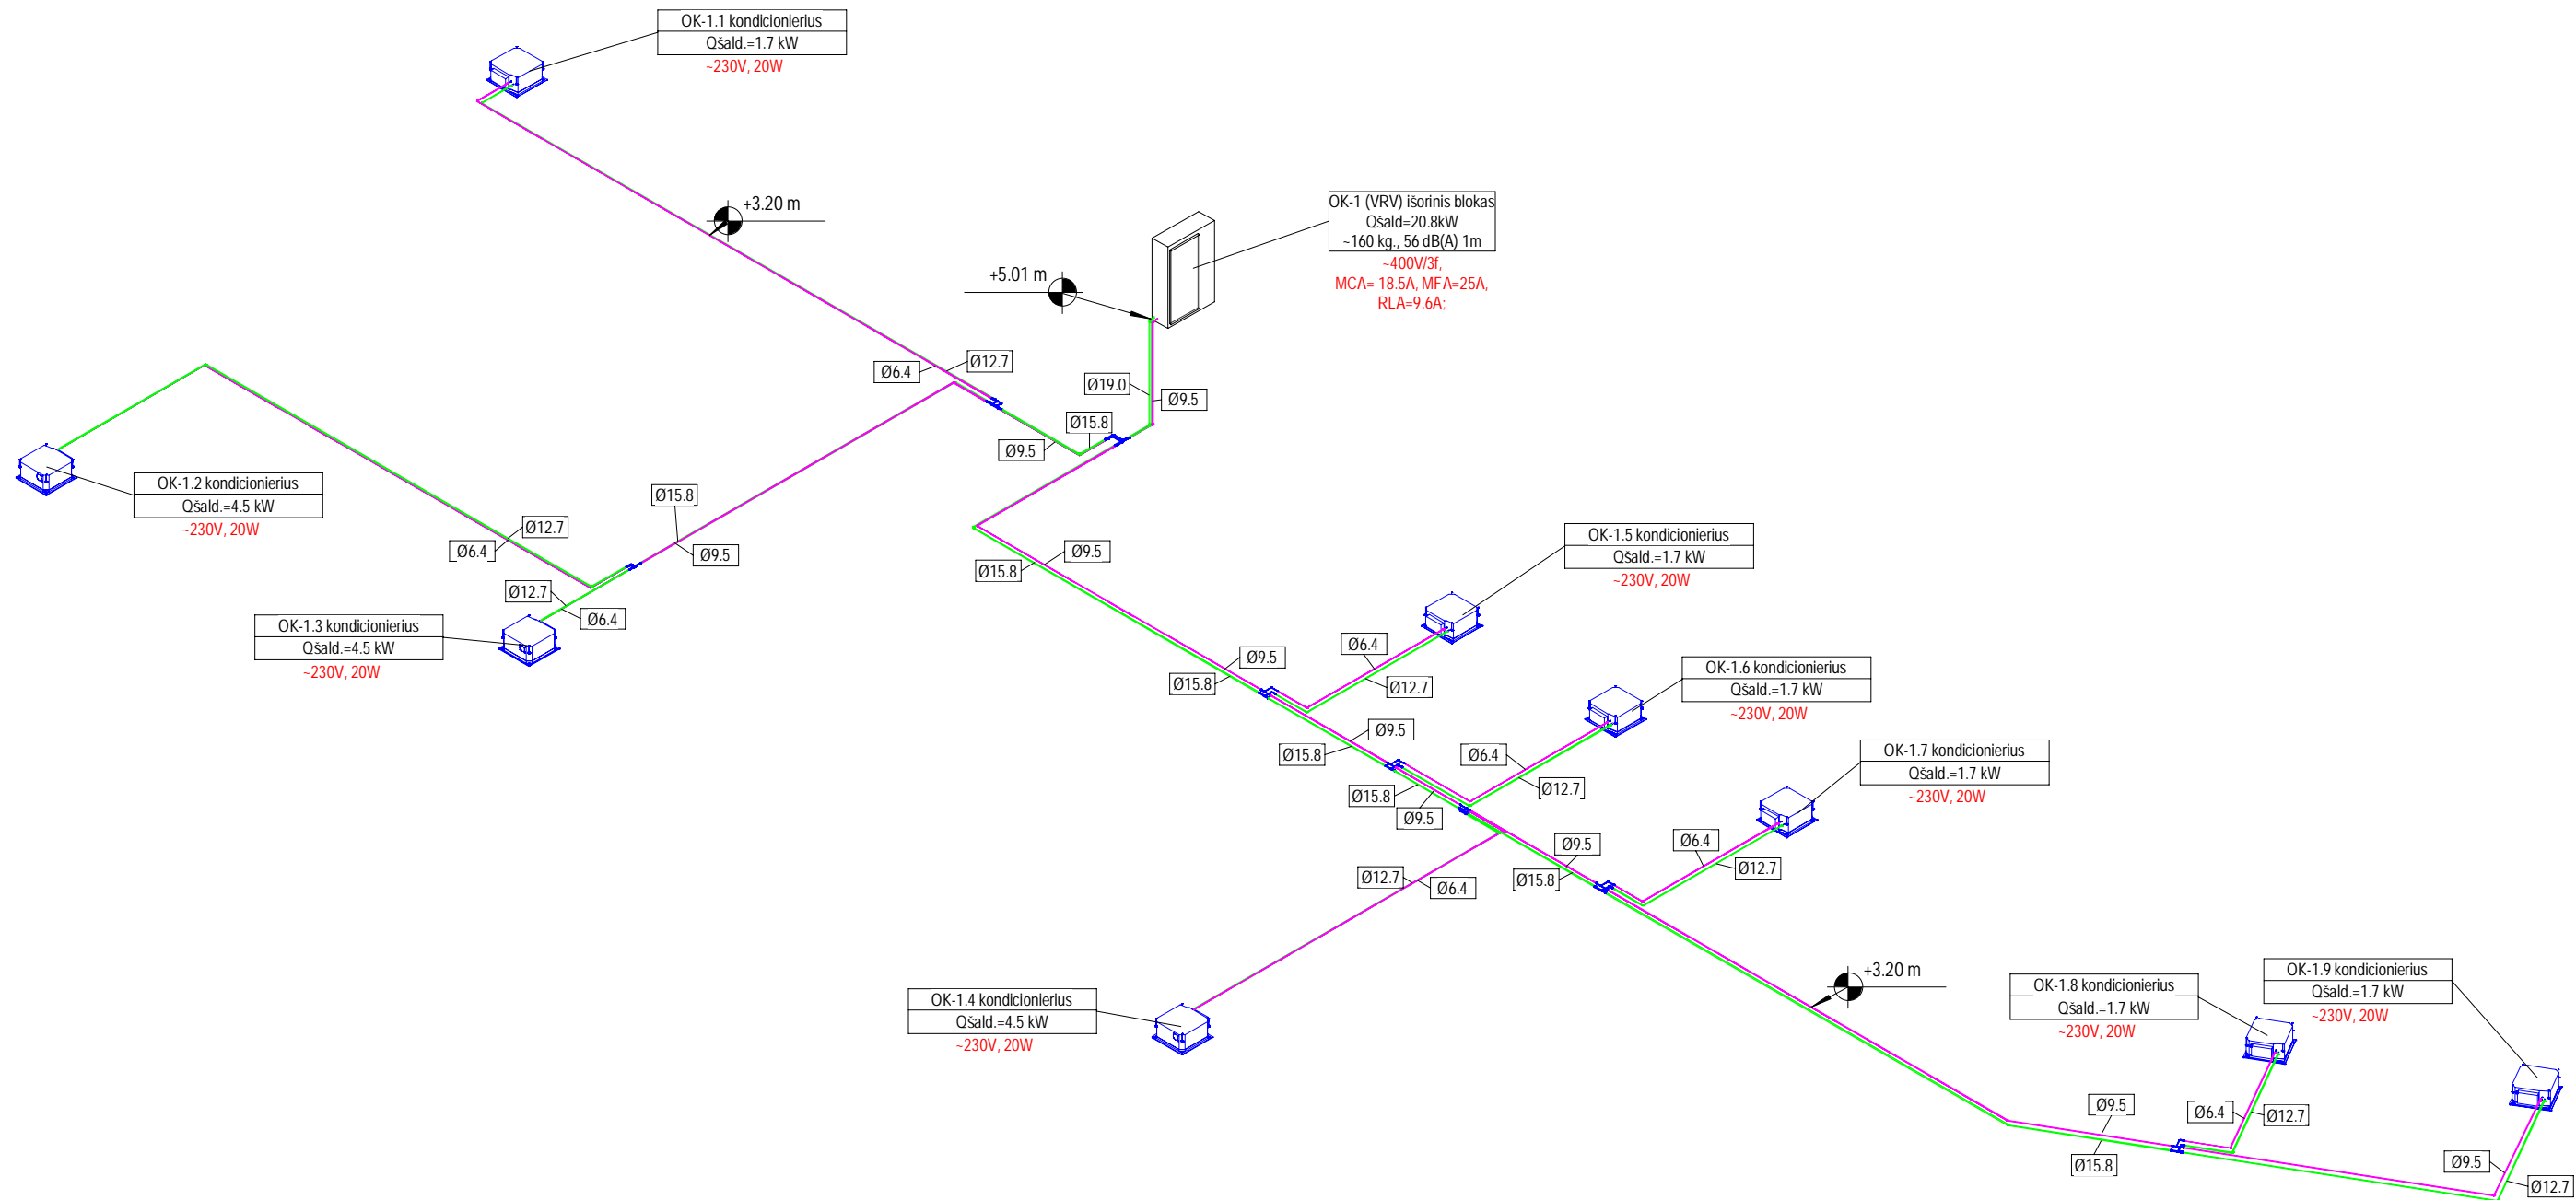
OK-1.1 kondicionierius
Qšald.=1.7 kW
~230V, 20W

+3.20 m

OK-1 (VRV) išorinis blokas
Qšald=20.8kW
~160 kg., 56 dB(A) 1m
~400V/3f,
MCA= 18.5A, MFA=25A,
RLA=9.6A;

+5.01 m

Ø6.4
Ø12.7
Ø19.0
Ø9.5
Ø15.8
Ø9.5

OK-1.2 kondicionierius
Qšald.=4.5 kW
~230V, 20W

Ø15.8
Ø12.7
Ø6.4
Ø9.5
Ø12.7
Ø6.4

OK-1.3 kondicionierius
Qšald.=4.5 kW
~230V, 20W

Ø9.5
Ø15.8

OK-1.5 kondicionierius
Qšald.=1.7 kW
~230V, 20W

Ø6.4
Ø9.5
Ø15.8
Ø12.7

OK-1.6 kondicionierius
Qšald.=1.7 kW
~230V, 20W

Ø9.5
Ø15.8
Ø6.4
Ø12.7
Ø15.8
Ø9.5

OK-1.7 kondicionierius
Qšald.=1.7 kW
~230V, 20W

Ø6.4
Ø9.5
Ø12.7
Ø12.7
Ø6.4
Ø15.8

+3.20 m

OK-1.4 kondicionierius
Qšald.=4.5 kW
~230V, 20W

OK-1.8 kondicionierius
Qšald.=1.7 kW
~230V, 20W

OK-1.9 kondicionierius
Qšald.=1.7 kW
~230V, 20W

Ø9.5
Ø6.4
Ø12.7
Ø15.8
Ø9.5
Ø12.7